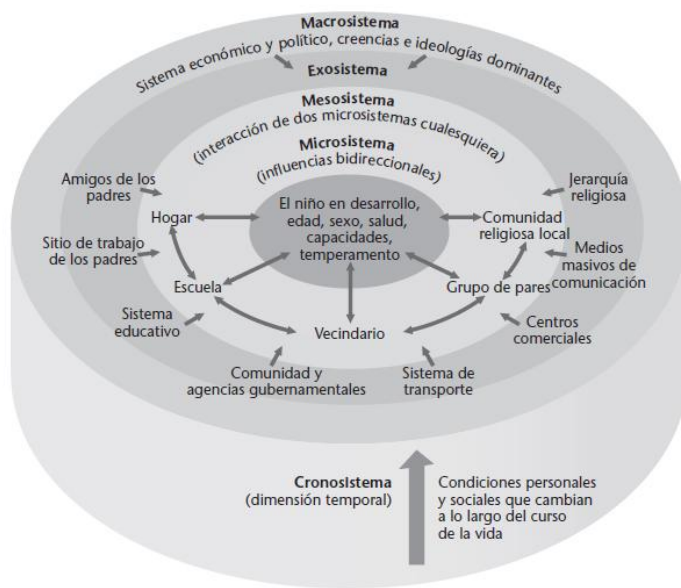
Macrosistema
Sistema económico y político, creencias e ideologías dominantes
Exosistema
Mesosistema
(interacción de dos microsistemas cualesquiera)
Microsistema
(influencias bidireccionales)

Amigos de los padres
Hogar
Sitio de trabajo de los padres
Escuela
Sistema educativo
El niño en desarrollo, edad, sexo, salud, capacidades, temperamento
Jerarquía religiosa
Comunidad religiosa local
Medios masivos de comunicación
Grupo de pares
Centros comerciales
Vecindario
Comunidad y agencias gubernamentales
Sistema de transporte

Cronosistema
(dimensión temporal)
Condiciones personales y sociales que cambian a lo largo del curso de la vida